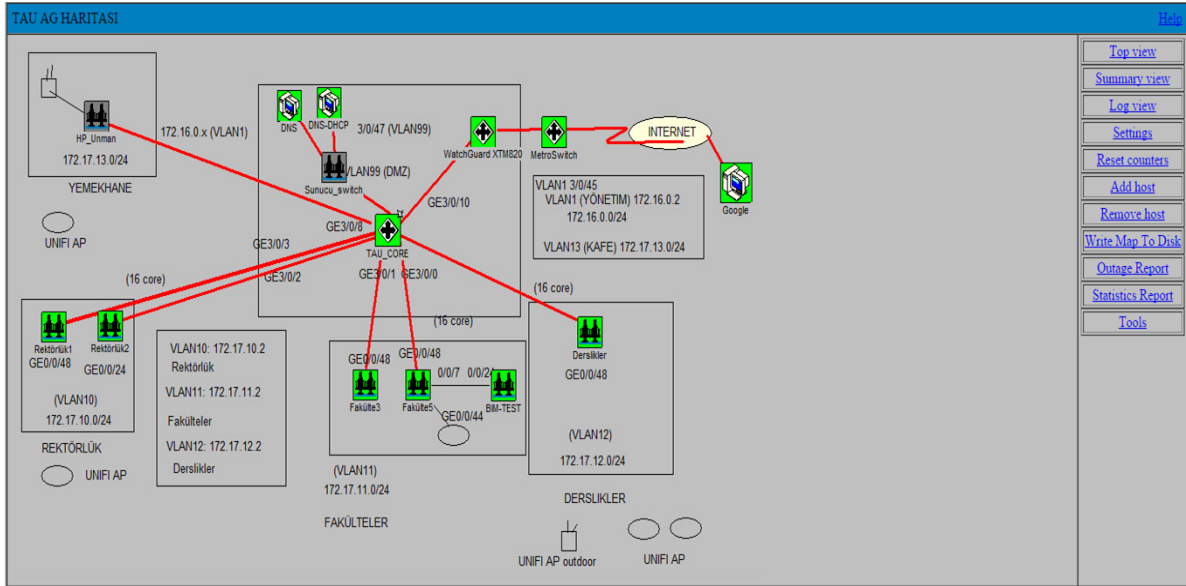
TAU AG HARITASI

Help

Top view
Summary view
Log view
Settings
Reset counters
Add host
Remove host
Write Map To Disk
Outage Report
Statistics Report
Tools

HP_Unman
172.17.13.0/24
YEMEKHANE
UNIFI AP

172.16.0.x (VLAN1)

DNS
DNS-DHCP
3/0/47 (VLAN99)
VLAN99 (DMZ)
Sunucu_switch
WatchGuard XTM820
MetroSwitch
INTERNET
Google

GE3/0/10
GE3/0/8
GE3/0/3
GE3/0/2
TAU_CORE
GE3/0/1
GE3/0/0

VLAN1 3/0/45
VLAN1 (YÖNETIM) 172.16.0.2
172.16.0.0/24
VLAN13 (KAFE) 172.17.13.0/24

(16 core)
Rektörlük1
Rektörlük2
GE0/0/48
GE0/0/24
(VLAN10)
172.17.10.0/24
REKTÖRLÜK
UNIFI AP

VLAN10: 172.17.10.2
Rektörlük
VLAN11: 172.17.11.2
Fakülteler
VLAN12: 172.17.12.2
Derslikler

(16 core)
GE0/0/48
GE0/0/48
0/0/7
0/0/24
Fakülte3
Fakülte5
BIM-TEST
GE0/0/44
(VLAN11)
172.17.11.0/24
FAKÜLTELER

(16 core)
Derslikler
GE0/0/48
(VLAN12)
172.17.12.0/24
DERSLIKLER

UNIFI AP outdoor
UNIFI AP